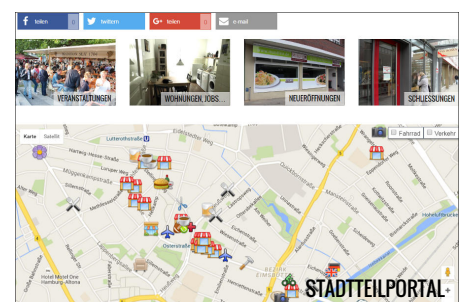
teilen 0 twittern teilen 0 e-mail

VERANSTALTUNGEN

WOHNUNGEN, JOBS...

NEUERÖFFNUNGEN

SCHLIESSUNGEN

Karte Satellit

Fahrrad Verkehr

Lutterothstraße

Hartwig-Hesse-Straße

Eidelstedter Weg

Müggenkampstraße

Methfesselstraße

Osterstraße

Hotel Motel One Hamburg-Altona

STADTTEILPORTAL